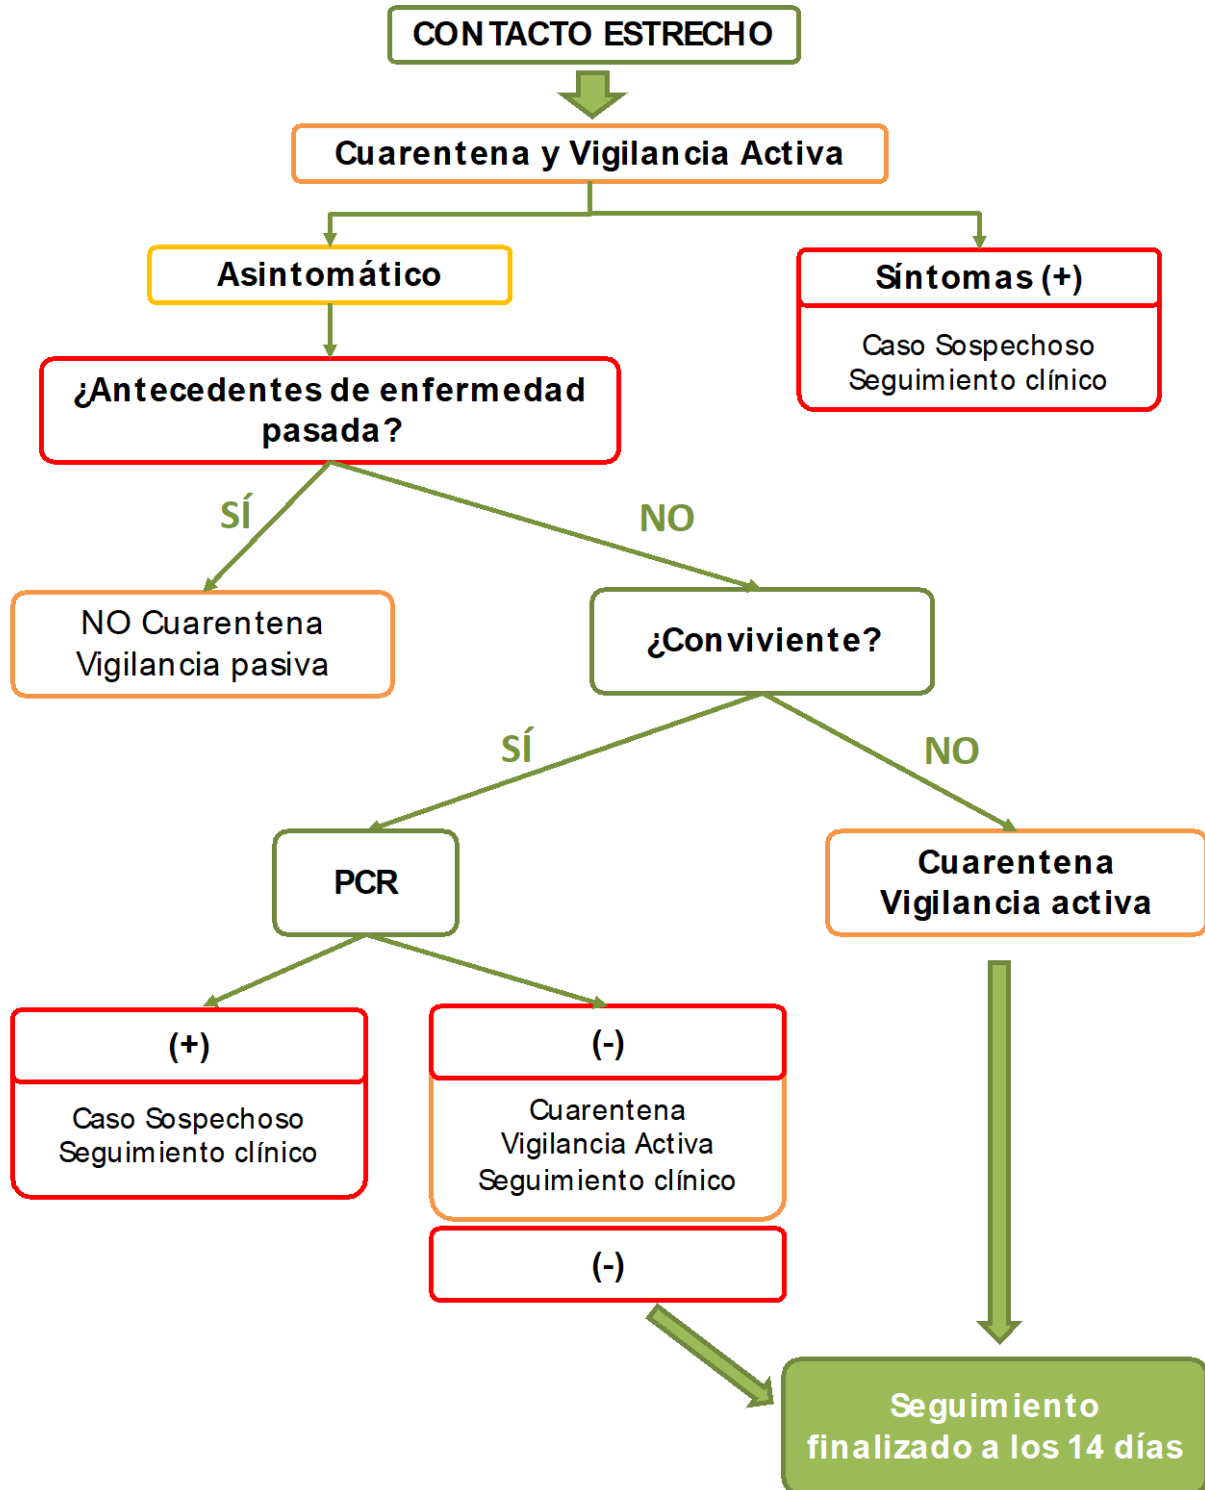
CONTACTO ESTRECHO

Cuarentena y Vigilancia Activa

Asintomático

Síntomas (+)

Caso Sospechoso
Seguimiento clínico

¿Antecedentes de enfermedad pasada?

SÍ

NO

NO Cuarentena
Vigilancia pasiva

¿Conviviente?

SÍ

NO

PCR

Cuarentena
Vigilancia activa

(+)

Caso Sospechoso
Seguimiento clínico

(-)

Cuarentena
Vigilancia Activa
Seguimiento clínico

(-)

Seguimiento finalizado a los 14 días